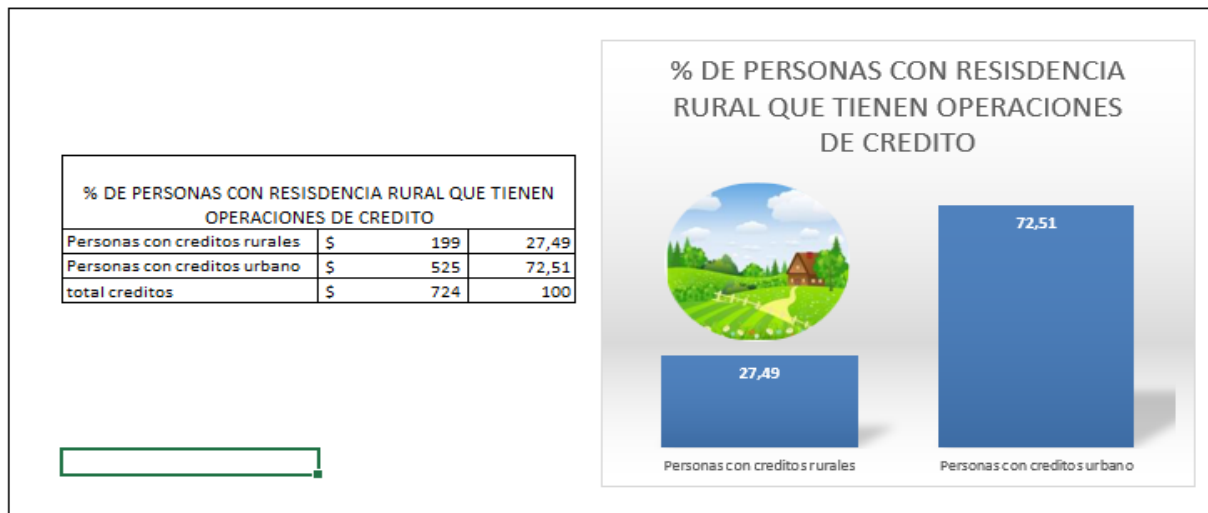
% DE PERSONAS CON RESIDENCIA RURAL QUE TIENEN OPERACIONES DE CREDITO

| | | | |
|---|---|---|---|
| Personas con creditos rurales | $ | 199 | 27,49 |
| Personas con creditos urbano | $ | 525 | 72,51 |
| total creditos | $ | 724 | 100 |

% DE PERSONAS CON RESISDENCIA RURAL QUE TIENEN OPERACIONES DE CREDITO

27,49

72,51

Personas con creditos rurales

Personas con creditos urbano